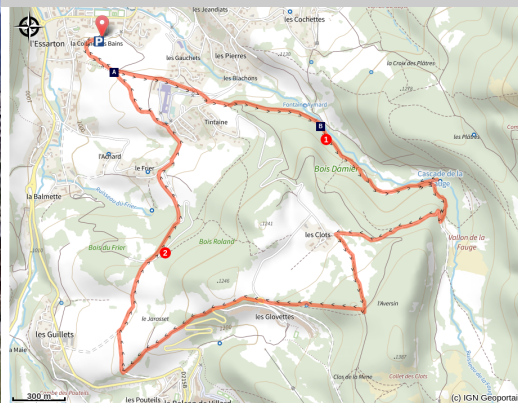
l'Essarton
la Colle
les Bains
P
A
les Jeandiats
les Cochettes
les Gauchets
les Pierres
les Blachons
la Croix des Plâtres
Fontaine Ferrard
B
1
Tintaine
l'Achard
le Frier
les Plâtres
Bois Damier
Cascade de la Fauge
la Balmette
Bois du Frier
Bois Roland
les Clots
Vallon de la Fauge
2
l'Aversin
les Guillets
le Jarosset
les Glovettes
la Male
Clos de la Mene
Collet des Clots
300 m
les Pouteils
(c) IGN Geoportail